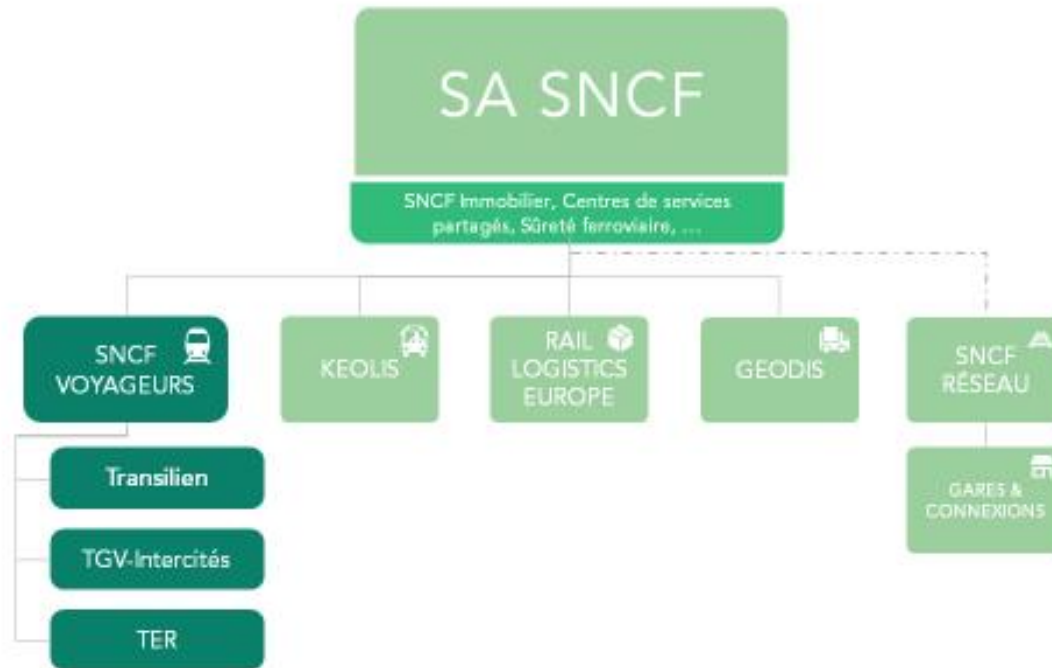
SA SNCF

SNCF Immobilier, Centres de services partagés, Sûreté ferroviaire, ...

SNCF VOYAGEURS

KEOLIS

RAIL LOGISTICS EUROPE

GEODIS

SNCF RÉSEAU

Transilien

TGV-Intercités

TER

GARES & CONNEXIONS